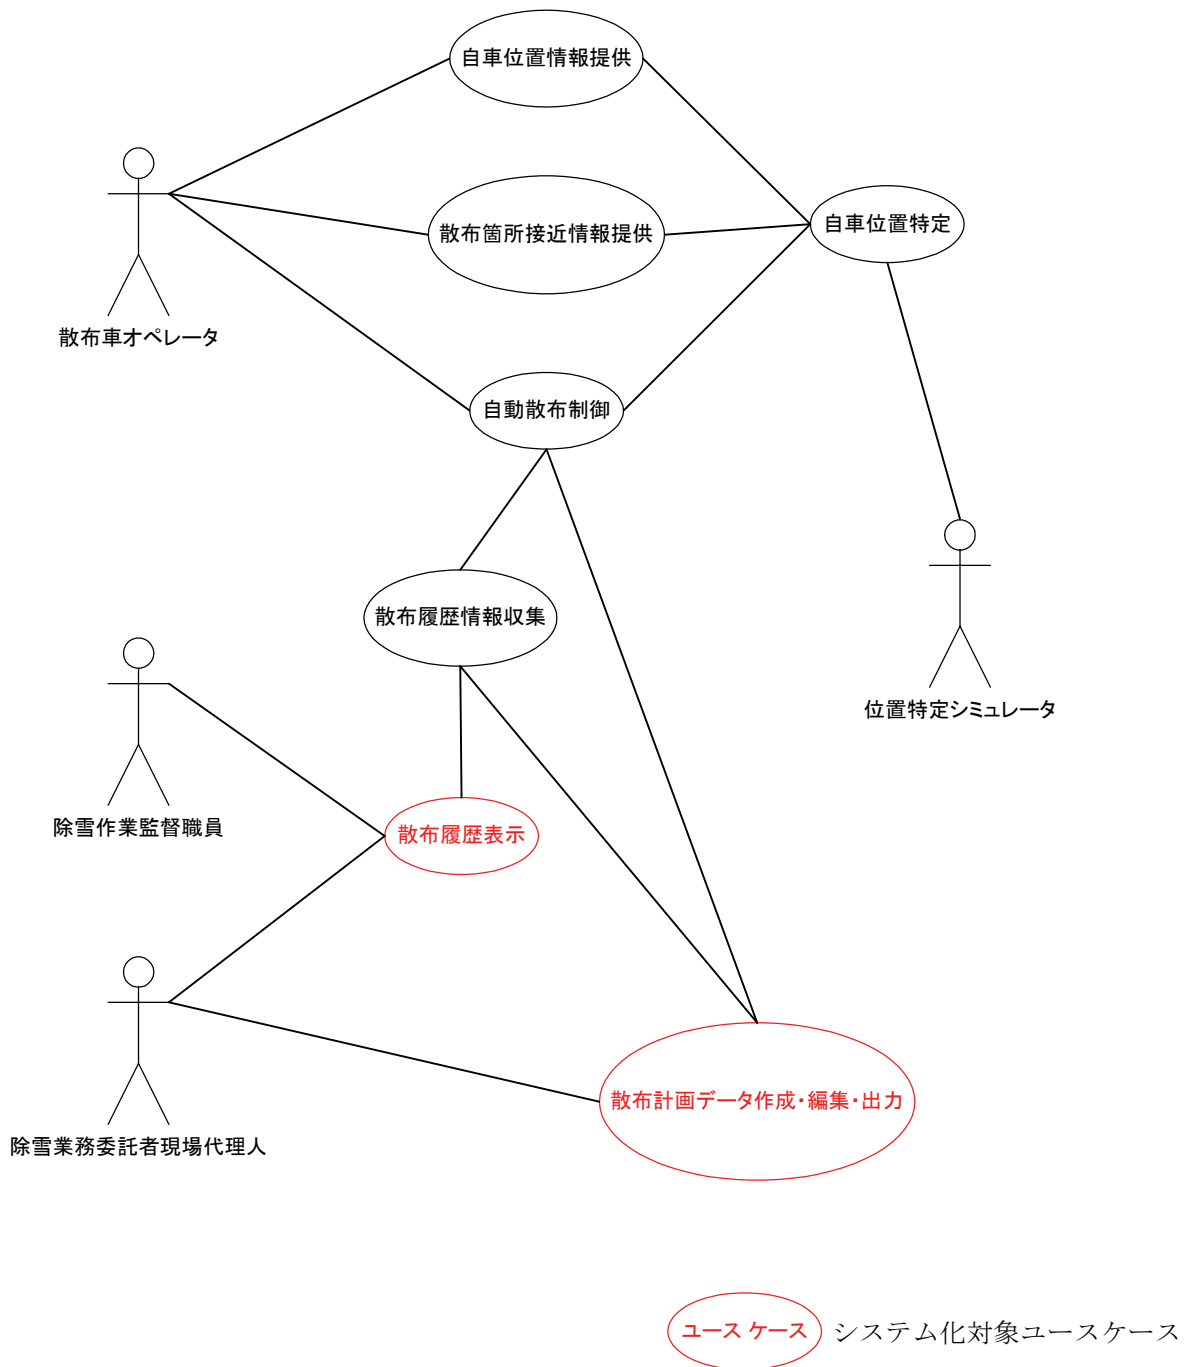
自車位置情報提供

散布箇所接近情報提供

自車位置特定

散布車オペレータ

自動散布制御

散布履歴情報収集

位置特定シミュレータ

除雪作業監督職員

散布履歴表示

除雪業務委託者現場代理人

散布計画データ作成・編集・出力

ユース ケース システム化対象ユースケース